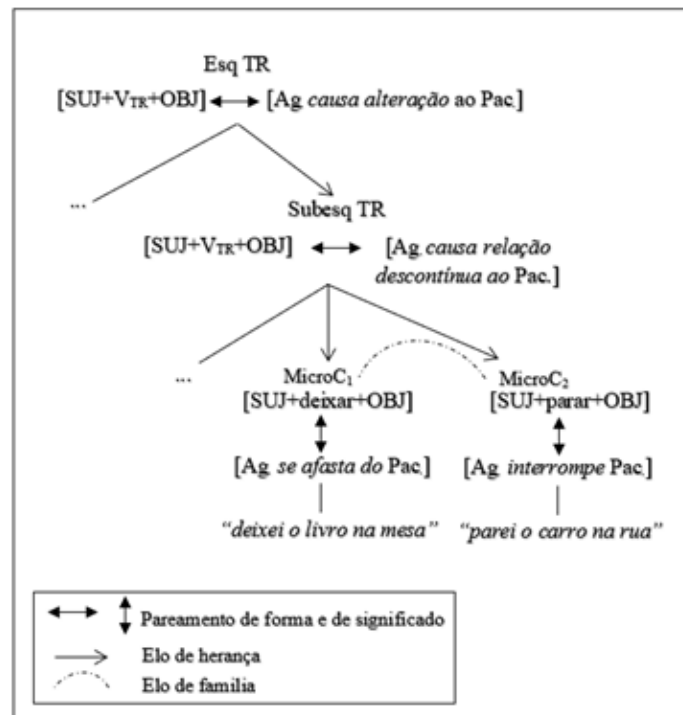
Esq TR

[SUJ+$V_{TR}$+OBJ] ⟷ [Ag *causa alteração* ao Pac]

...

Subesq TR

[SUJ+$V_{TR}$+OBJ] ⟷ [Ag *causa relação descontínua ao* Pac]

...

MicroC$_1$
[SUJ+deixar+OBJ]

[Ag *se afasta do* Pac]

*"deixei o livro na mesa"*

MicroC$_2$
[SUJ+parar+OBJ]

[Ag *interrompe* Pac]

*"parei o carro na rua"*

Pareamento de forma e de significado
Elo de herança
Elo de familia